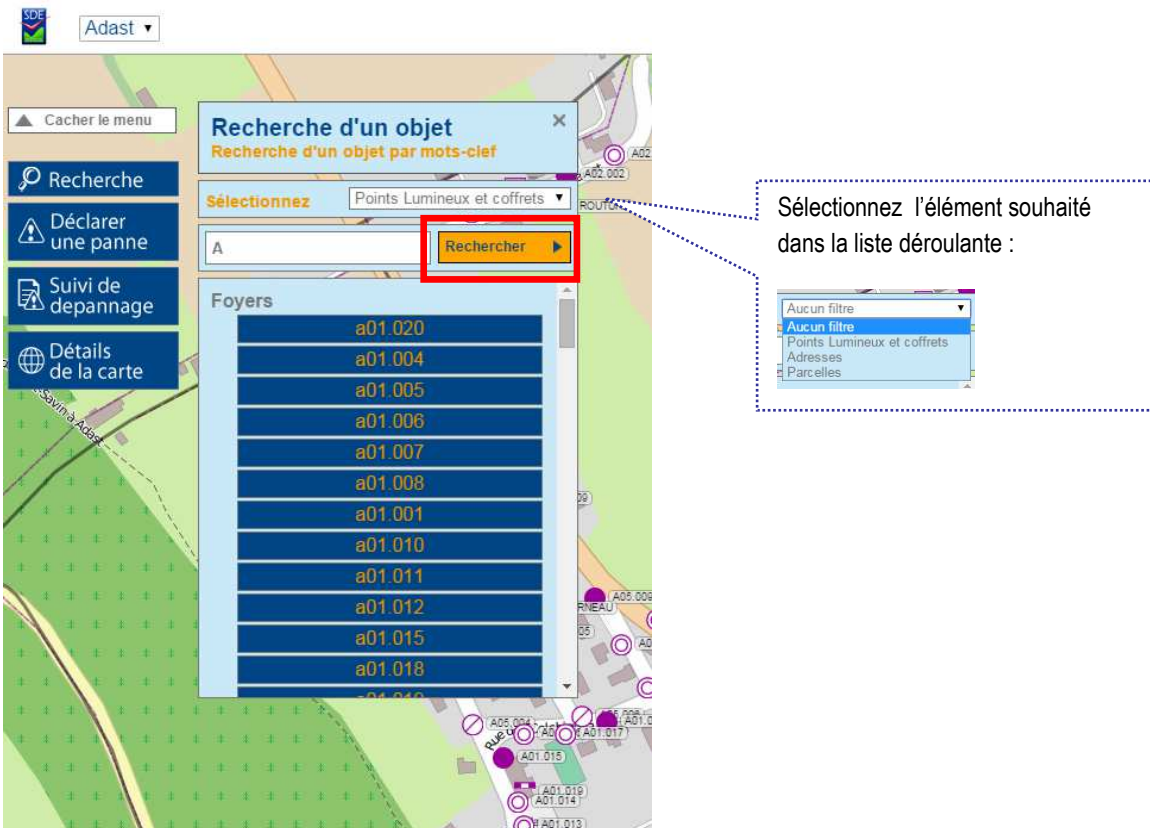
SDE

Adast ▾

▲ Cacher le menu

Recherche

Déclarer une panne

Suivi de depannage

Détails de la carte

Recherche d'un objet
Recherche d'un objet par mots-clef

×

Sélectionnez

Points Lumineux et coffrets ▾

A

Rechercher ▸

Foyers

a01.020
a01.004
a01.005
a01.006
a01.007
a01.008
a01.001
a01.010
a01.011
a01.012
a01.015
a01.018
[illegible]

Sélectionnez l'élément souhaité dans la liste déroulante :

Aucun filtre ▾
Aucun filtre
Points Lumineux et coffrets
Adresses
Parcelles

A02.002
A05.004
A01.017
A01.015
A01.019
A01.014
A01.013
A05.009